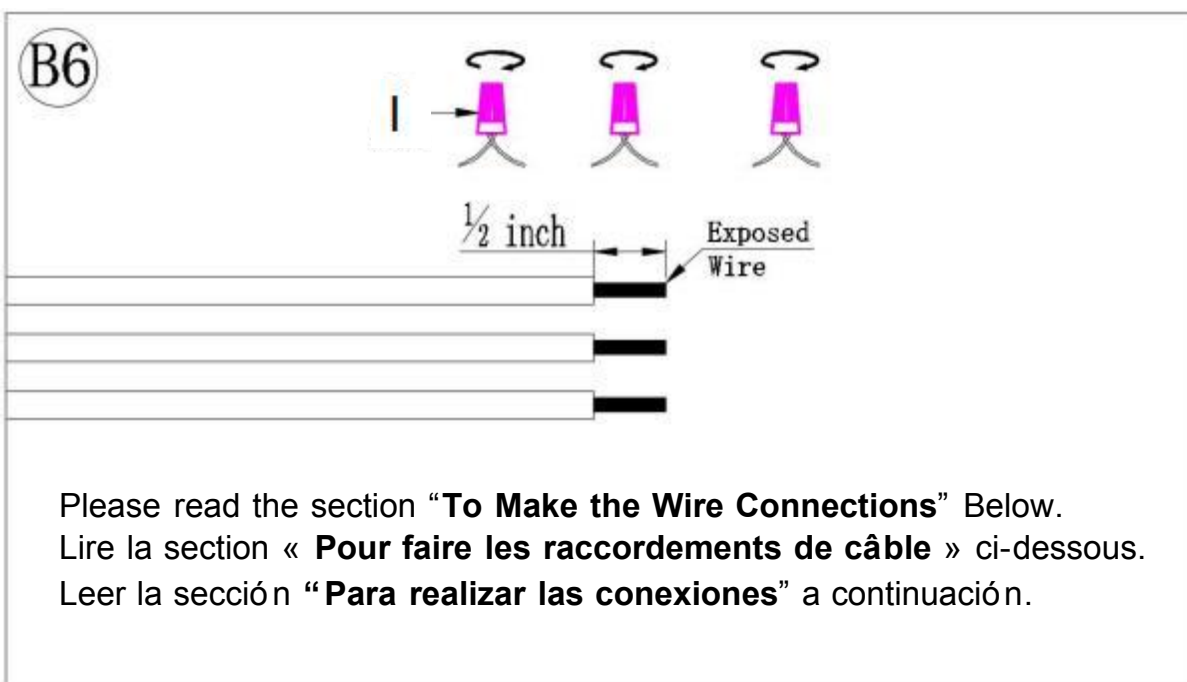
B6

I

$\frac{1}{2}$ inch

Exposed Wire

Please read the section “To Make the Wire Connections” Below.
Lire la section « Pour faire les raccordements de câble » ci-dessous.
Leer la sección “Para realizar las conexiones” a continuación.